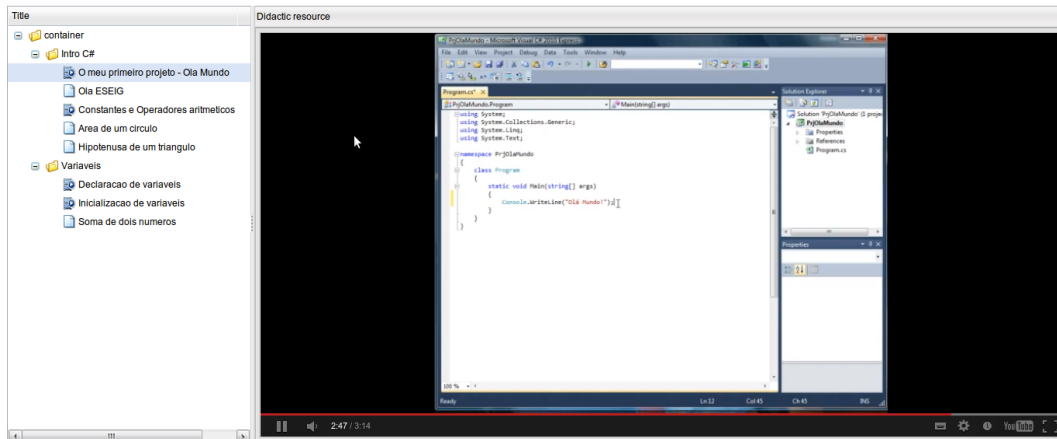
Title

container

Intro C#

O meu primeiro projeto - Ola Mundo

Ola ESEIG

Constantes e Operadores aritmeticos

Area de um circulo

Hipotenusa de um triangulo

Variaveis

Declaracao de variaveis

Inicializacao de variaveis

Soma de dois numeros

Didactic resource

PrjOlaMundo - Microsoft Visual C# 2010 Express

File Edit View Project Debug Data Tools Window Help

Program.cs*

PrjOlaMundo.Program

Main(string[] args)

using System;
using System.Collections.Generic;
using System.Linq;
using System.Text;

namespace PrjOlaMundo
{
    class Program
    {
        static void Main(string[] args)
        {
            Console.WriteLine("Olá Mundo!");
        }
    }
}

100 %

Ready

Ln 12

Col 45

Ch 45

INS

Solution Explorer

Solution 'PrjOlaMundo' (1 project)

PrjOlaMundo

Properties

References

Program.cs

Properties

2:47 / 3:14